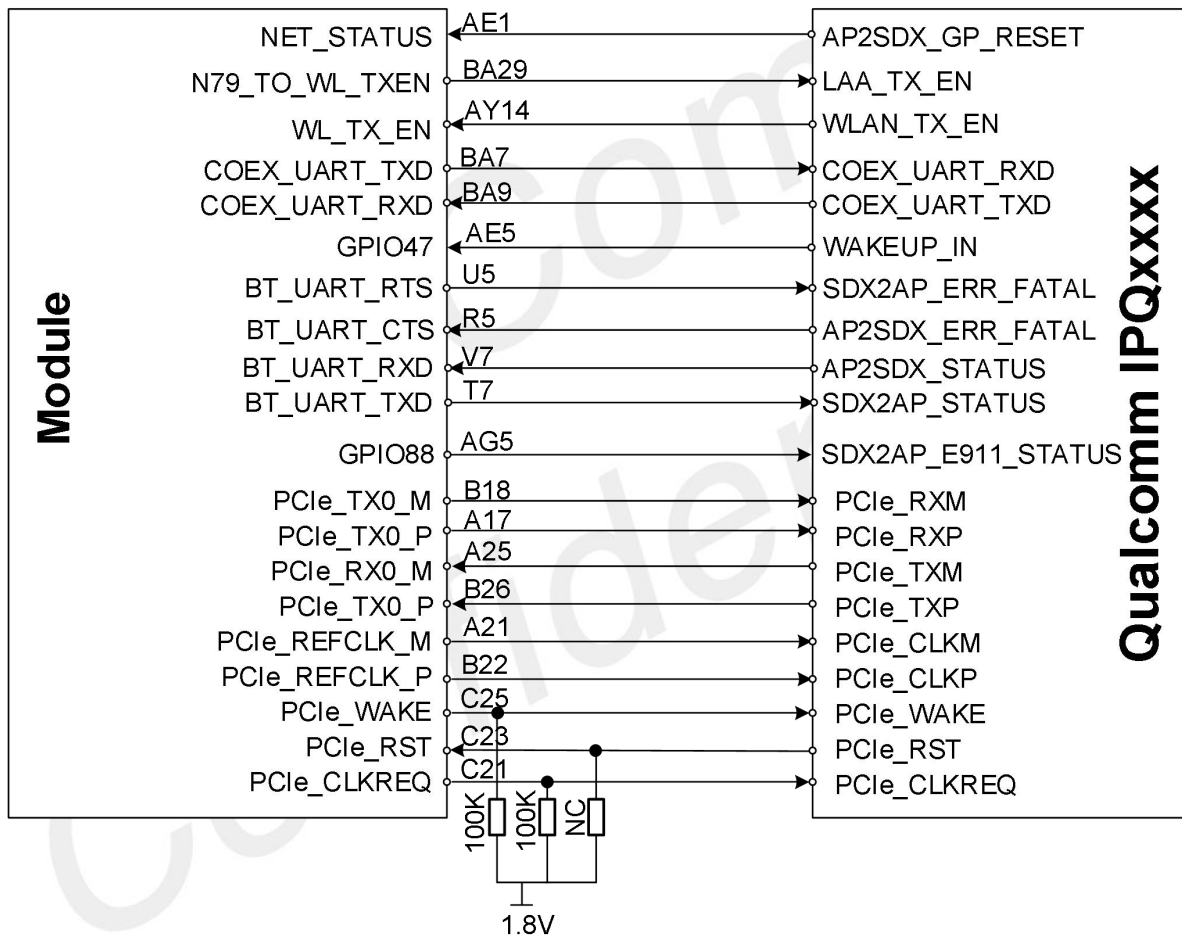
Module

NET_STATUS
N79_TO_WL_TXEN
WL_TX_EN
COEX_UART_TXD
COEX_UART_RXD
GPIO47
BT_UART_RTS
BT_UART_CTS
BT_UART_RXD
BT_UART_TXD
GPIO88
PCIe_TX0_M
PCIe_TX0_P
PCIe_RX0_M
PCIe_TX0_P
PCIe_REFCLK_M
PCIe_REFCLK_P
PCIe_WAKE
PCIe_RST
PCIe_CLKREQ

AE1
BA29
AY14
BA7
BA9
AE5
U5
R5
V7
T7
AG5
B18
A17
A25
B26
A21
B22
C25
C23
C21

AP2SDX_GP_RESET
LAA_TX_EN
WLAN_TX_EN
COEX_UART_RXD
COEX_UART_TXD
WAKEUP_IN
SDX2AP_ERR_FATAL
AP2SDX_ERR_FATAL
AP2SDX_STATUS
SDX2AP_STATUS
SDX2AP_E911_STATUS
PCIe_RXM
PCIe_RXP
PCIe_TXM
PCIe_TXP
PCIe_CLKM
PCIe_CLKP
PCIe_WAKE
PCIe_RST
PCIe_CLKREQ

Qualcomm IPQxxxx

100K
100K
NC
1.8V